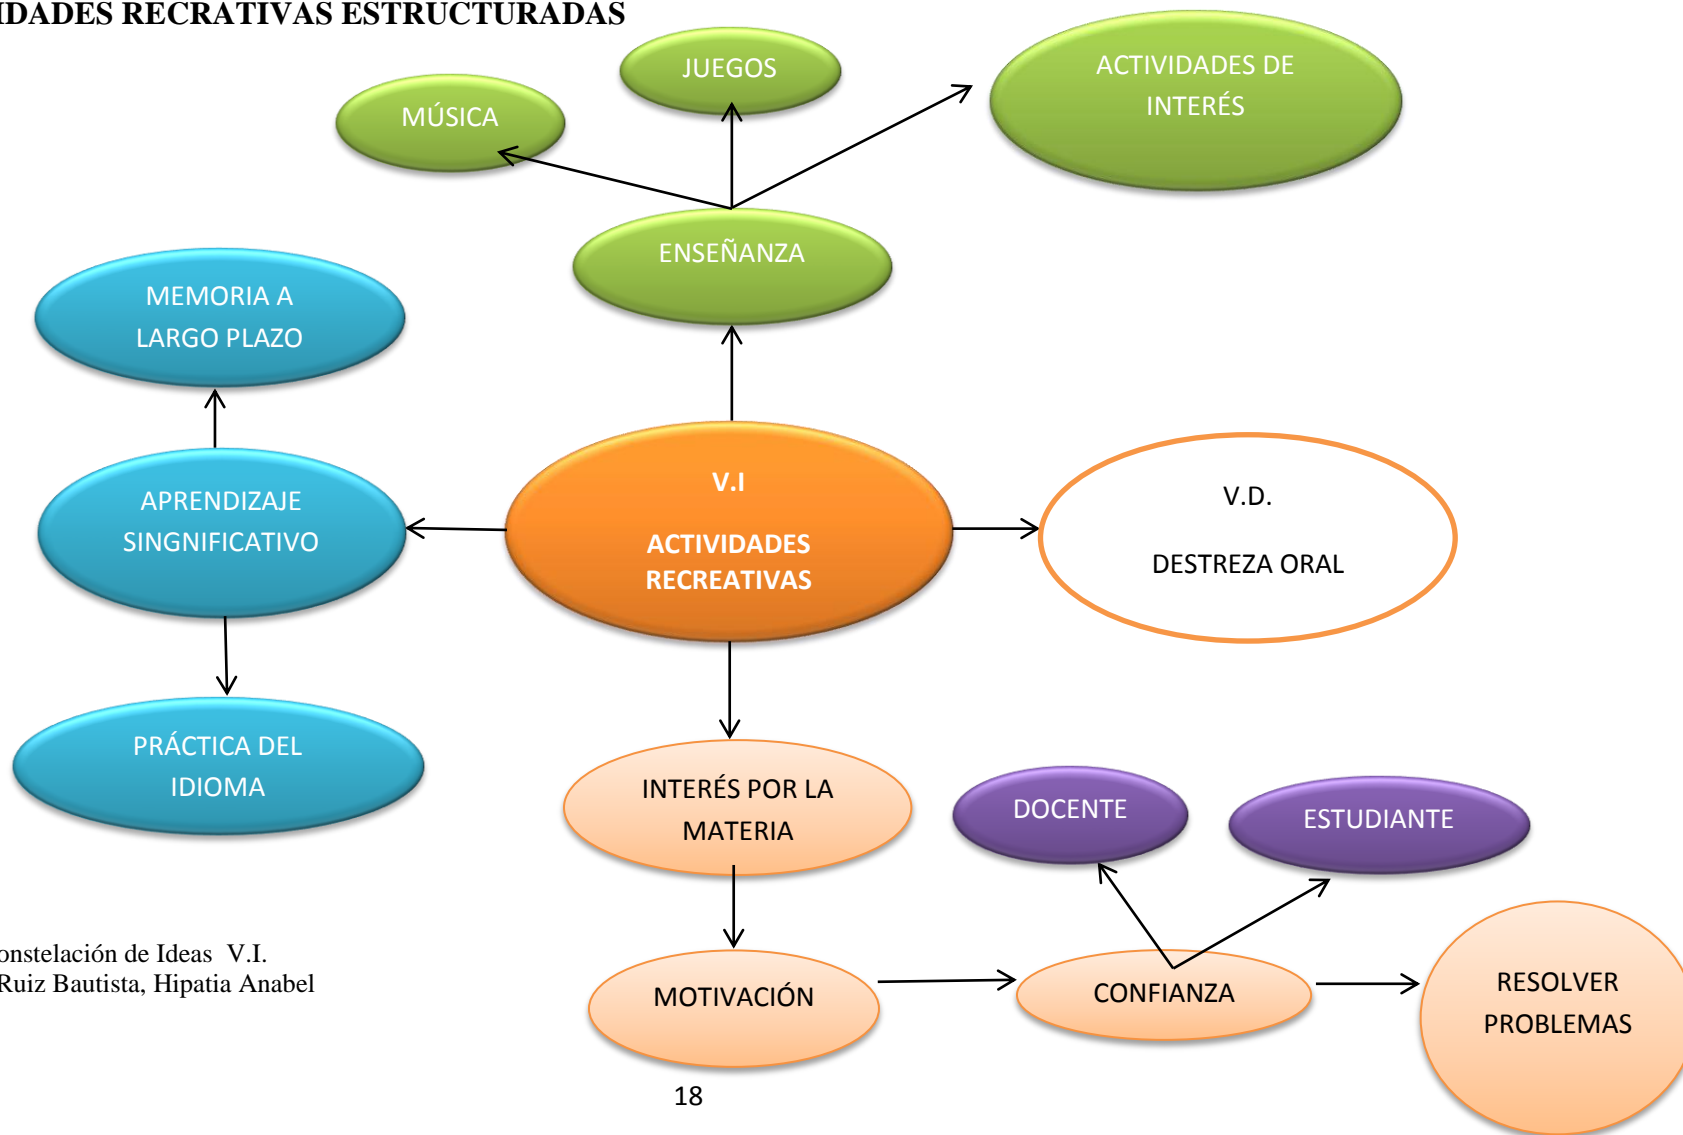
IDADES RECRATIVAS ESTRUCTURADAS

JUEGOS

MÚSICA

ACTIVIDADES DE INTERÉS

ENSEÑANZA

MEMORIA A LARGO PLAZO

APRENDIZAJE SINGNIFICATIVO

V.I

ACTIVIDADES RECREATIVAS

V.D.

DESTREZA ORAL

PRÁCTICA DEL IDIOMA

INTERÉS POR LA MATERIA

DOCENTE

ESTUDIANTE

onstelación de Ideas V.I.
Ruiz Bautista, Hipatia Anabel

MOTIVACIÓN

CONFIANZA

RESOLVER PROBLEMAS

18